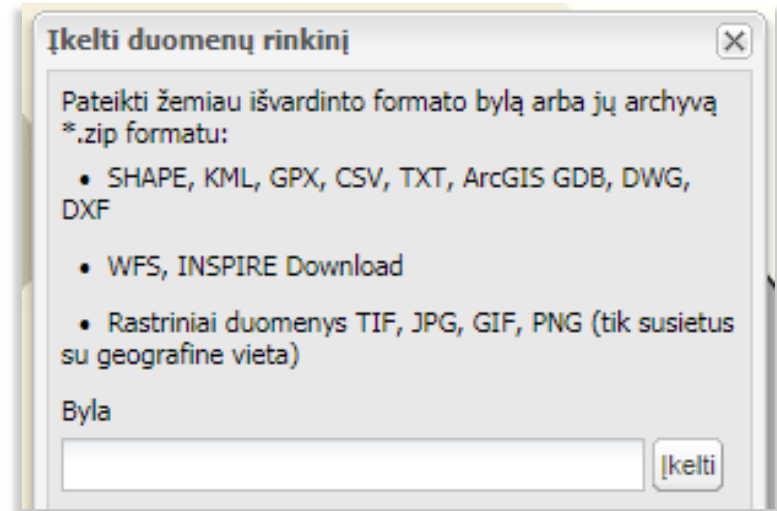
Įkelti duomenų rinkinį

Pateikti žemiau išvardinto formato bylą arba jų archyvą *.zip formatu:

• SHAPE, KML, GPX, CSV, TXT, ArcGIS GDB, DWG, DXF

• WFS, INSPIRE Download

• Rastriniai duomenys TIF, JPG, GIF, PNG (tik susietus su geografine vieta)

Byla

Įkelti